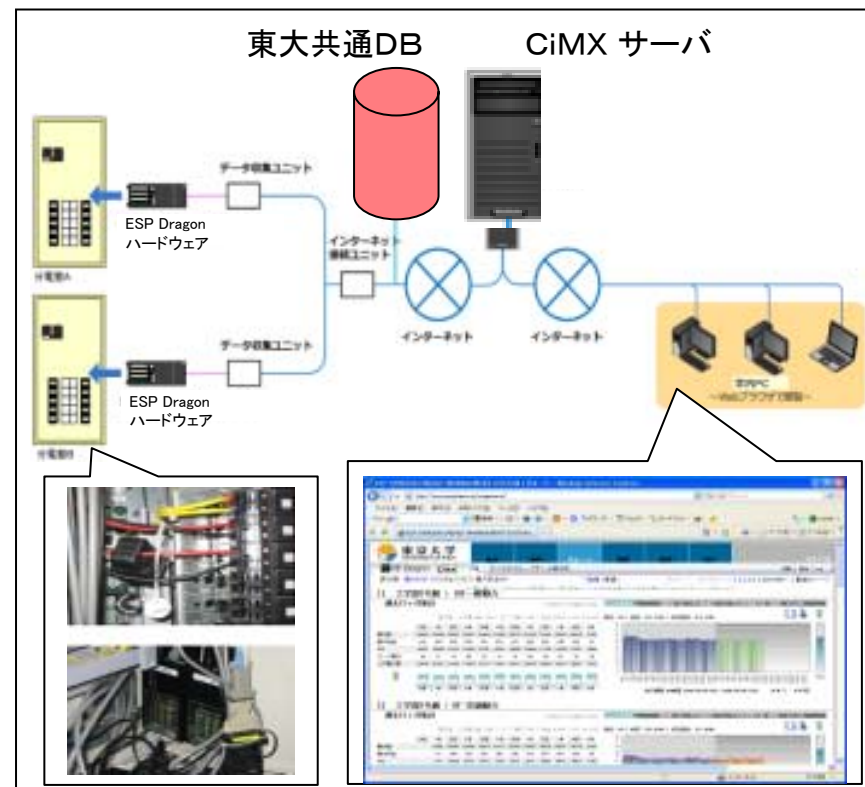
東大共通DB

CiMX サーバ

データ収集ユニット

ESP Dragon ハードウェア

分電盤A

インターネット接続ユニット

インターネット

インターネット

データ収集ユニット

ESP Dragon ハードウェア

分電盤B

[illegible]
～Webブラウザで閲覧～